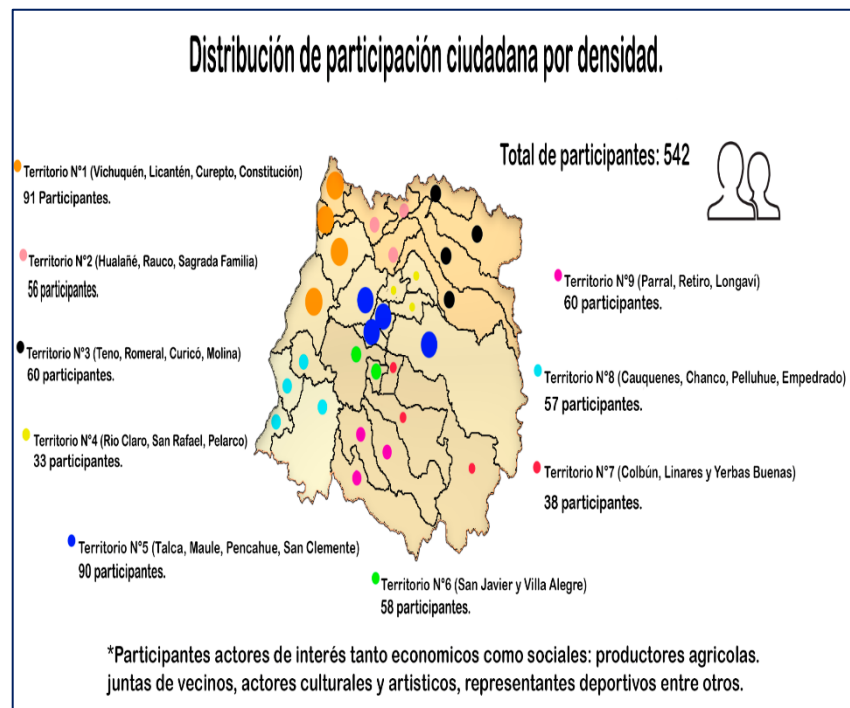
Distribución de participación ciudadana por densidad.

Total de participantes: 542

Territorio N°1 (Vichuquén, Licantén, Curepto, Constitución)
91 Participantes.

Territorio N°2 (Hualañé, Rauco, Sagrada Familia)
56 participantes.

Territorio N°3 (Teno, Romeral, Curicó, Molina)
60 participantes.

Territorio N°4 (Rio Claro, San Rafael, Pelarco)
33 participantes.

Territorio N°5 (Talca, Maule, Pencahue, San Clemente)
90 participantes.

Territorio N°6 (San Javier y Villa Alegre)
58 participantes.

Territorio N°7 (Colbún, Linares y Yerbas Buenas)
38 participantes.

Territorio N°8 (Cauquenes, Chanco, Pelluhue, Empedrado)
57 participantes.

Territorio N°9 (Parral, Retiro, Longaví)
60 participantes.

*Participantes actores de interés tanto economicos como sociales: productores agricolas. juntas de vecinos, actores culturales y artisticos, representantes deportivos entre otros.